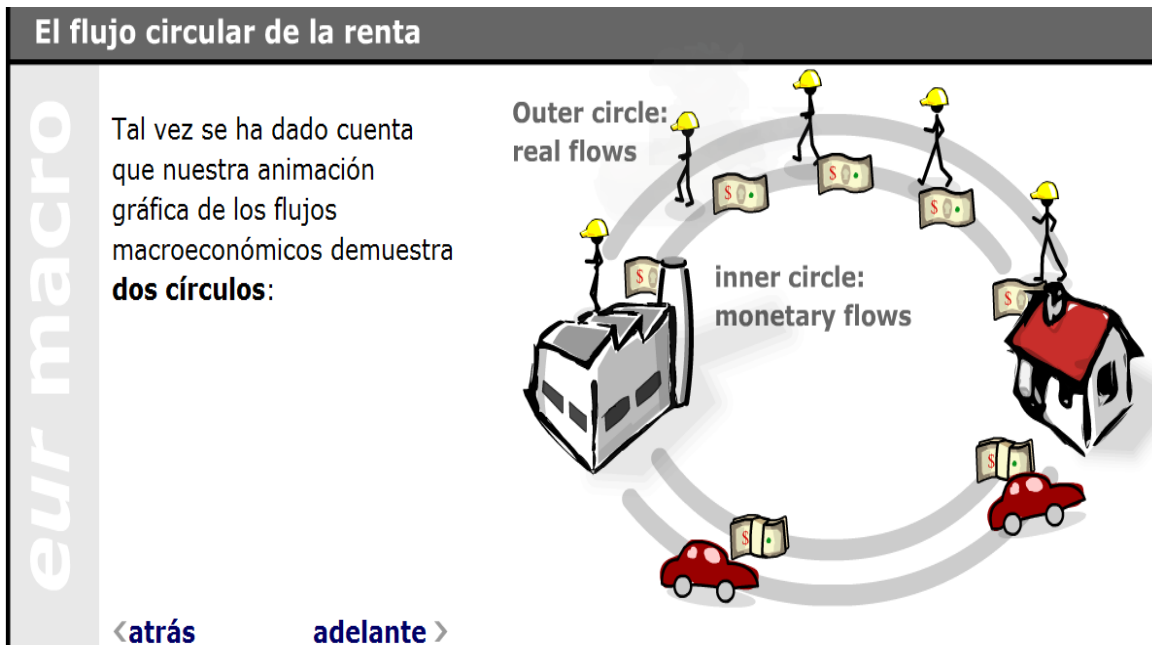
El flujo circular de la renta

eur macro

Tal vez se ha dado cuenta que nuestra animación gráfica de los flujos macroeconómicos demuestra **dos círculos**:

Outer circle: real flows

inner circle: monetary flows

$ $ $ $ $ $ $ $

‹atrás adelante ›